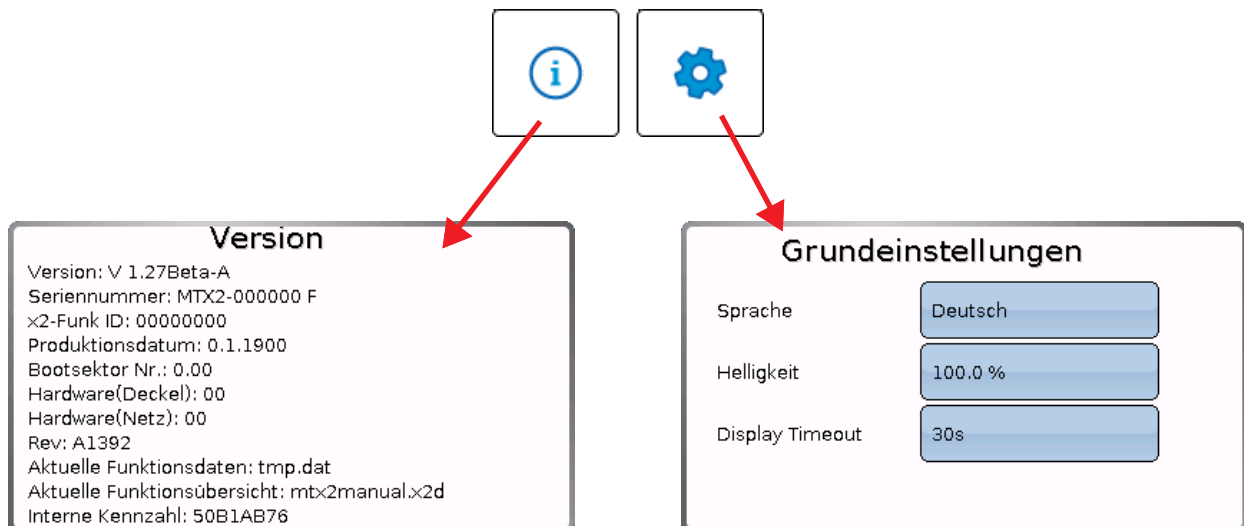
Version

Version: V 1.27Beta-A
Seriennummer: MTX2-000000 F
x2-Funk ID: 00000000
Produktionsdatum: 0.1.1900
Bootsektor Nr.: 0.00
Hardware(Deckel): 00
Hardware(Netz): 00
Rev: A1392
Aktuelle Funktionsdaten: tmp.dat
Aktuelle Funktionsübersicht: mtx2manual.x2d
Interne Kennzahl: 50B1AB76

Grundeinstellungen

| Sprache | Deutsch |
|---|---|
| Helligkeit | 100.0 % |
| Display Timeout | 30s |